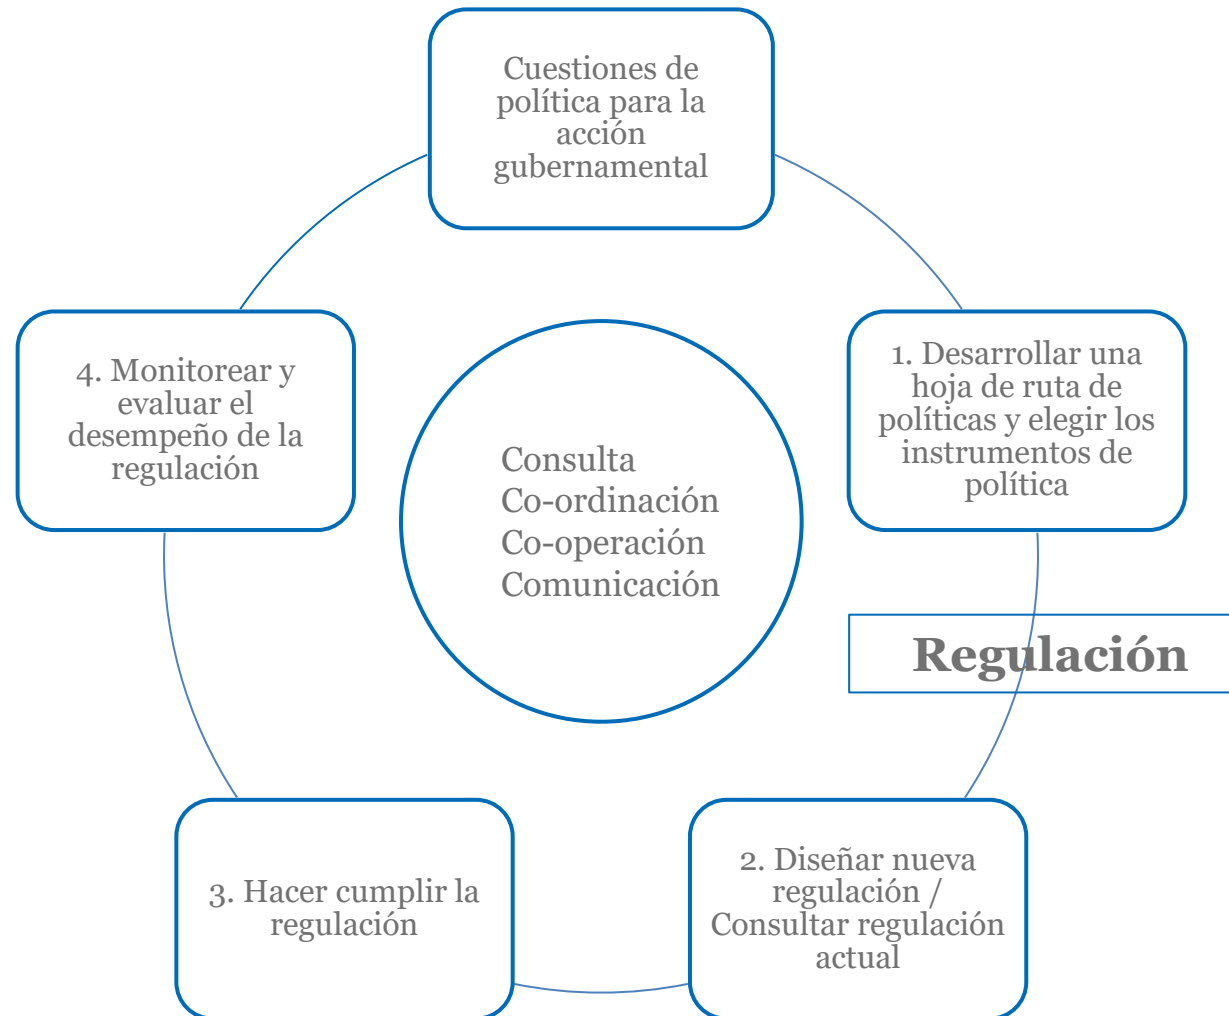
Cuestiones de política para la acción gubernamental

1. Desarrollar una hoja de ruta de políticas y elegir los instrumentos de política

Regulación

2. Diseñar nueva regulación / Consultar regulación actual

3. Hacer cumplir la regulación

4. Monitorear y evaluar el desempeño de la regulación

Consulta
Co-ordinación
Co-operación
Comunicación